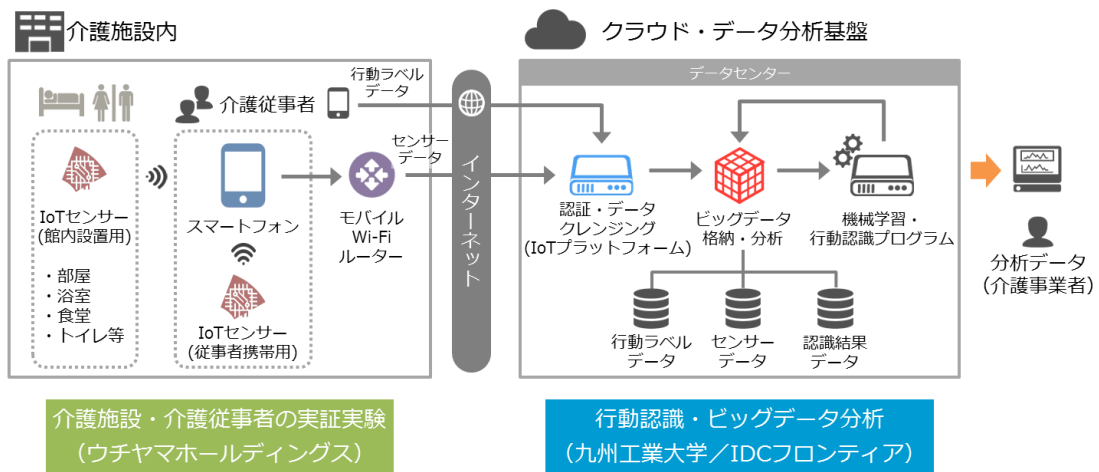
介護施設内

クラウド・データ分析基盤

データセンター

介護従事者

行動ラベルデータ

センサーデータ

IoTセンサー（館内設置用）

・部屋
・浴室
・食堂
・トイレ等

スマートフォン

IoTセンサー（従事者携帯用）

モバイルWi-Fiルーター

インターネット

認証・データクレンジング（IoTプラットフォーム）

ビッグデータ格納・分析

機械学習・行動認識プログラム

行動ラベルデータ

センサーデータ

認識結果データ

分析データ（介護事業者）

介護施設・介護従事者の実証実験（ウチヤマホールディングス）

行動認識・ビッグデータ分析（九州工業大学／IDCフロンティア）